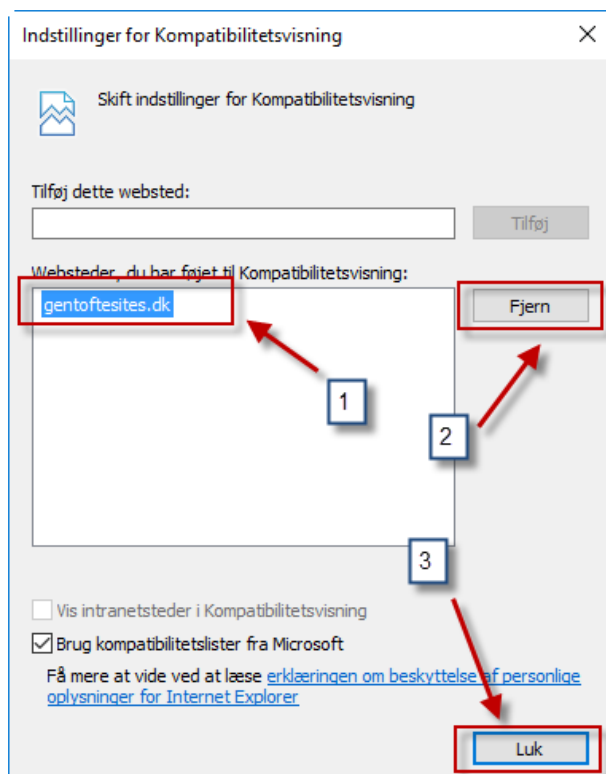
Indstillinger for Kompatibilitetsvisning

×

Skift indstillinger for Kompatibilitetsvisning

Tilføj dette websted:

Tilføj

Websteder, du har føjet til Kompatibilitetsvisning:

gentoftesites.dk

Fjern

1

2

3

Vis intranetsteder i Kompatibilitetsvisning

Brug kompatibilitetslister fra Microsoft

Få mere at vide ved at læse erklæringen om beskyttelse af personlige oplysninger for Internet Explorer

Luk